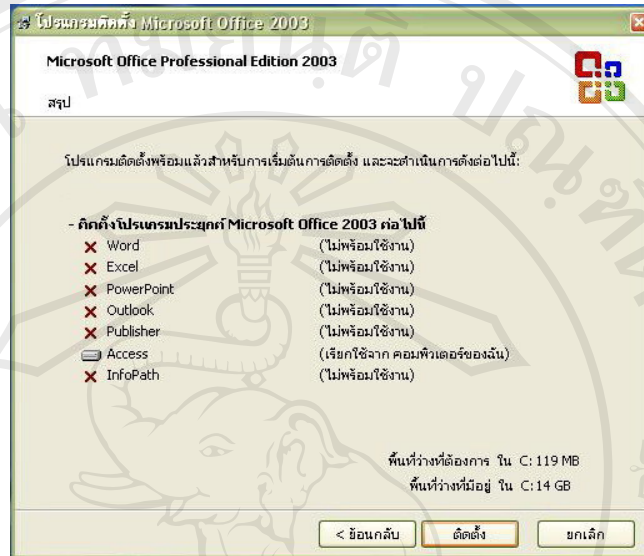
โปรแกรมติดตั้ง Microsoft Office 2003

Microsoft Office Professional Edition 2003

สรุป

โปรแกรมติดตั้งพร้อมแล้วสำหรับเริ่มต้นการติดตั้ง และจะดำเนินการดังต่อไปนี้:

- ติดตั้งโปรแกรมประยุกต์ Microsoft Office 2003 ต่อไปนี้

| | |
|---|---|
| Word | (ไม่พร้อมใช้งาน) |
| Excel | (ไม่พร้อมใช้งาน) |
| PowerPoint | (ไม่พร้อมใช้งาน) |
| Outlook | (ไม่พร้อมใช้งาน) |
| Publisher | (ไม่พร้อมใช้งาน) |
| Access | (เรียกใช้จาก คอมพิวเตอร์ของฉัน) |
| InfoPath | (ไม่พร้อมใช้งาน) |

พื้นที่ว่างที่ต้องการ ใน C: 119 MB
พื้นที่ว่างที่มีอยู่ ใน C: 14 GB

< ย้อนกลับ  ติดตั้ง  ยกเลิก